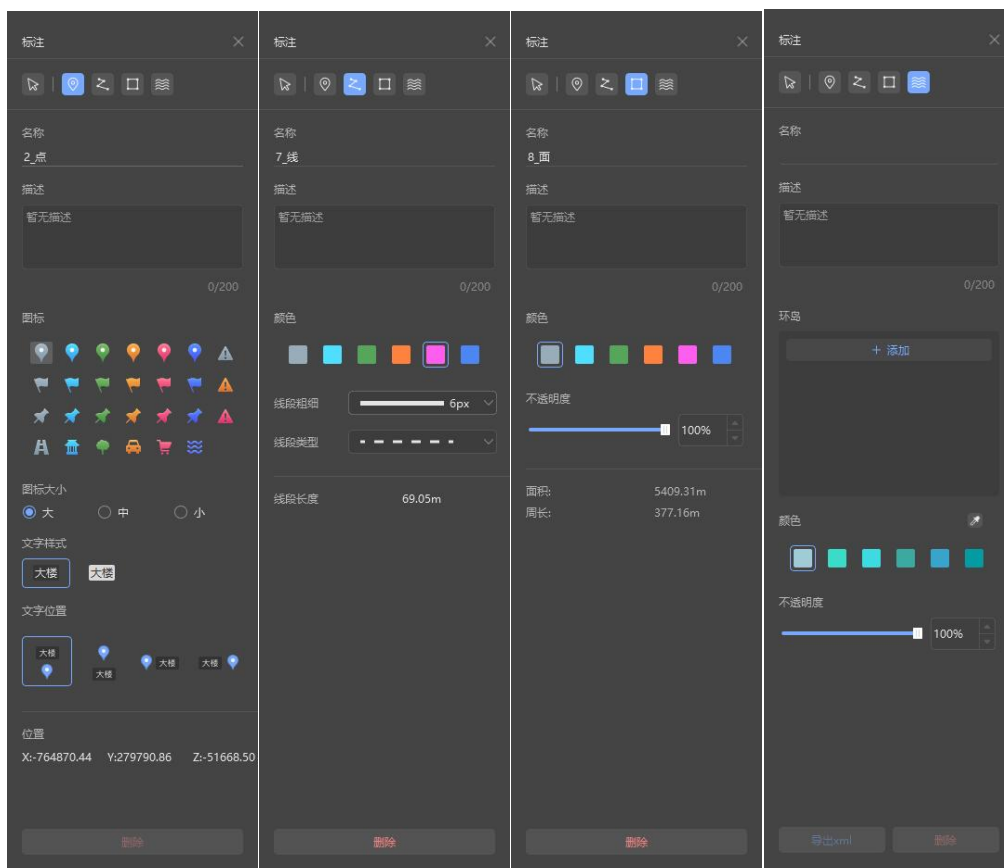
标注

名称
2_点
描述
暂无描述
0/200
图标

图标大小
大 中 小
文字样式
大楼 大楼
文字位置
大楼 大楼 大楼 大楼

位置
X:-764870.44 Y:279790.86 Z:-51668.50

删除

标注

名称
7_线
描述
暂无描述
0/200
颜色

线段粗细 6px
线段类型

线段长度 69.05m

删除

标注

名称
8_面
描述
暂无描述
0/200
颜色

不透明度
100%

面积: 5409.31m
周长: 377.16m

删除

标注

名称

描述
暂无描述
0/200
环岛
+ 添加

颜色

不透明度
100%

导出xml 删除